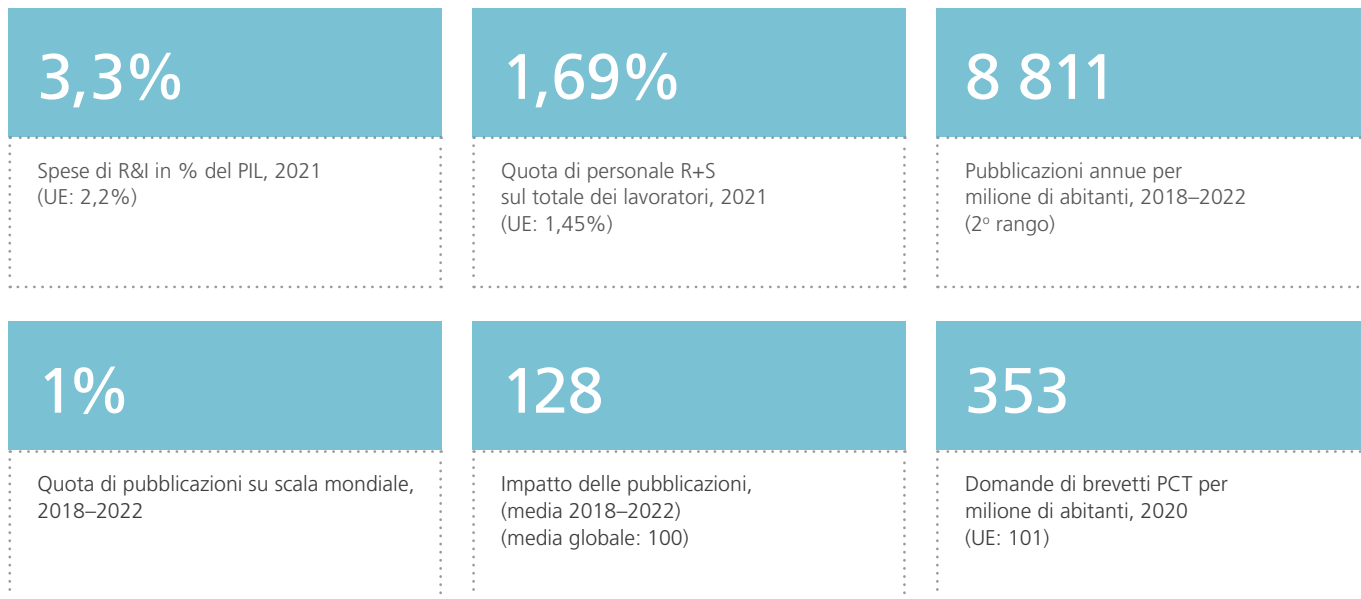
3,3%

Spese di R&I in % del PIL, 2021
(UE: 2,2%)

1,69%

Quota di personale R+S sul totale dei lavoratori, 2021
(UE: 1,45%)

8 811

Pubblicazioni annue per milione di abitanti, 2018–2022
(2º rango)

1%

Quota di pubblicazioni su scala mondiale, 2018–2022

128

Impatto delle pubblicazioni, (media 2018–2022)
(media globale: 100)

353

Domande di brevetti PCT per milione di abitanti, 2020
(UE: 101)